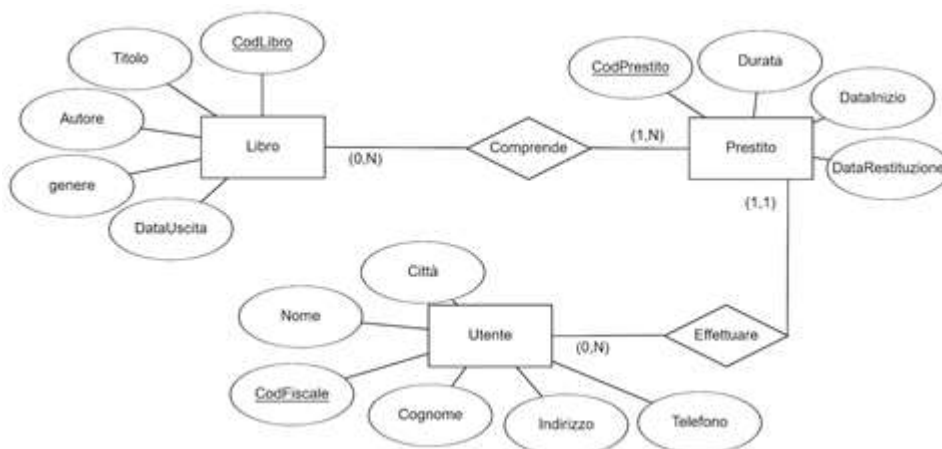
Titolo
CodLibro
Autore
Libro
genere
DataUscita
(0,N)
Comprende
(1,N)
CodPrestito
Durata
DataInizio
Prestito
DataRestituzione
(1,1)
Città
Nome
Utente
(0,N)
Effettuare
CodFiscale
Cognome
Indirizzo
Telefono